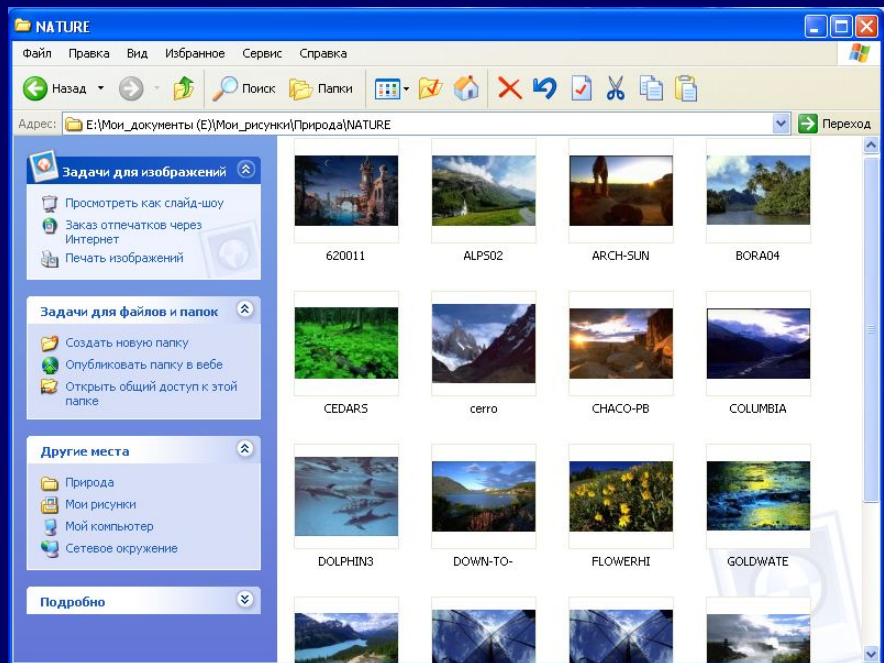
NATURE

Файл Правка Вид Избранное Сервис Справка

Назад Поиск Папки

Адрес: E:\Мои_документы (E)\Мои_рисунки\Природа\NATURE Переход

Задачи для изображений
Просмотреть как слайд-шоу
Заказ отпечатков через Интернет
Печать изображений

Задачи для файлов и папок
Создать новую папку
Опубликовать папку в вебе
Открыть общий доступ к этой папке

Другие места
Природа
Мои рисунки
Мой компьютер
Сетевое окружение

Подробно

620011
ALPS02
ARCH-SUN
BORA04
CEDARS
cerro
CHACO-PB
COLUMBIA
DOLPHIN3
DOWN-TO-
FLOWERHI
GOLDWATE